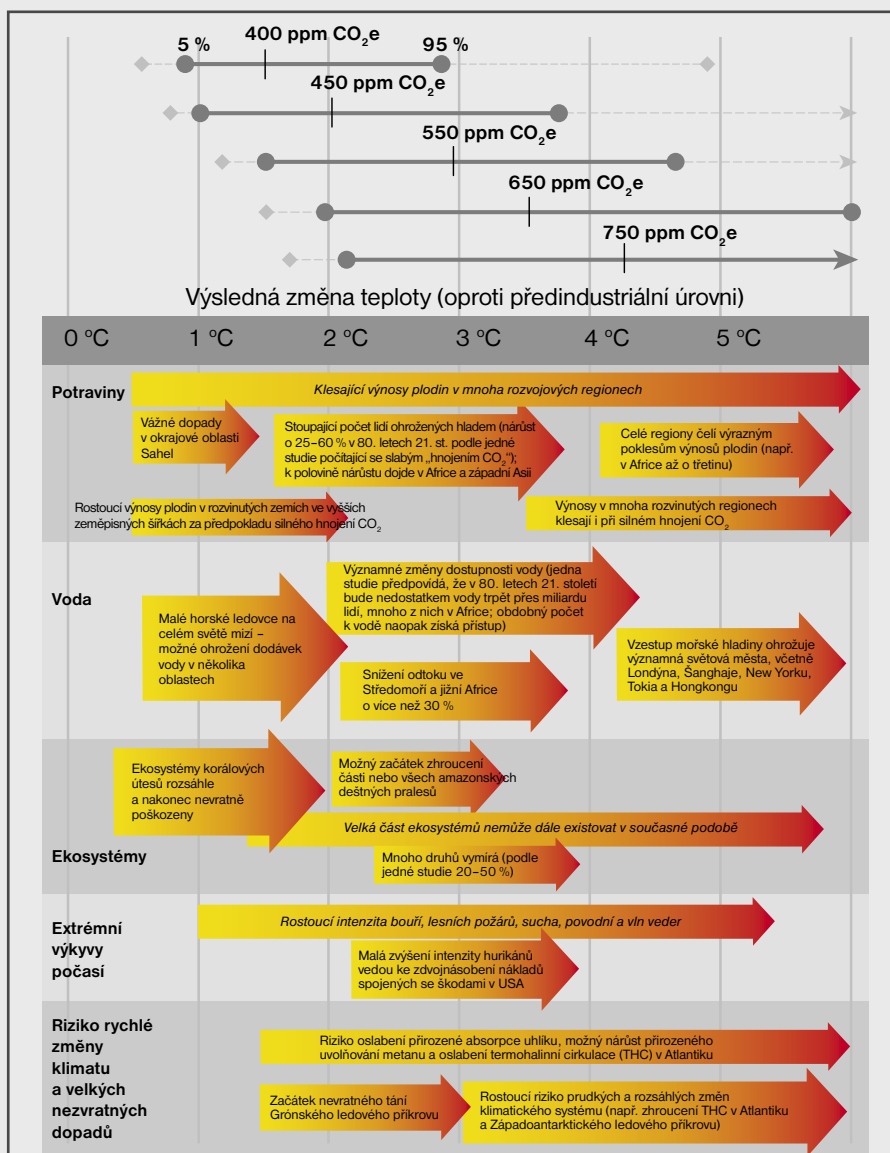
5 % 400 ppm $CO_2$e 95 %

450 ppm $CO_2$e

550 ppm $CO_2$e

650 ppm $CO_2$e

750 ppm $CO_2$e

Výsledná změna teploty (oproti předindustriální úrovni)

0 °C 1 °C 2 °C 3 °C 4 °C 5 °C

Potraviny

Klesající výnosy plodin v mnoha rozvojových regionech

Vážné dopady v okrajové oblasti Sahel

Stoupající počet lidí ohrožených hladem (nárůst o 25–60 % v 80. letech 21. st. podle jedné studie počítající se slabým „hnojením $CO_2$"); k polovině nárůstu dojde v Africe a západní Asii

Celé regiony čelí výrazným poklesům výnosů plodin (např. v Africe až o třetinu)

Rostoucí výnosy plodin v rozvinutých zemích ve vyšších zeměpisných šířkách za předpokladu silného hnojení $CO_2$

Výnosy v mnoha rozvinutých regionech klesají i při silném hnojení $CO_2$

Voda

Malé horské ledovce na celém světě mizí – možné ohrožení dodávek vody v několika oblastech

Významné změny dostupnosti vody (jedna studie předpovídá, že v 80. letech 21. století bude nedostatkem vody trpět přes miliardu lidí, mnoho z nich v Africe; obdobný počet k vodě naopak získá přístup)

Snížení odtoku ve Středomoří a jižní Africe o více než 30 %

Vzestup mořské hladiny ohrožuje významná světová města, včetně Londýna, Šanghaje, New Yorku, Tokia a Hongkongu

Ekosystémy korálových útesů rozsáhle a nakonec nevratně poškozeny

Možný začátek zhroucení části nebo všech amazonských deštných pralesů

Velká část ekosystémů nemůže dále existovat v současné podobě

Ekosystémy

Mnoho druhů vymírá (podle jedné studie 20–50 %)

Extrémní výkyvy počasí

Rostoucí intenzita bouří, lesních požárů, sucha, povodní a vln veder

Malá zvýšení intenzity hurikánů vedou ke zdvojnásobení nákladů spojených se škodami v USA

Riziko rychlé změny klimatu a velkých nezvratných dopadů

Riziko oslabení přirozené absorpce uhlíku, možný nárůst přirozeného uvolňování metanu a oslabení termohalinní cirkulace (THC) v Atlantiku

Začátek nevratného tání Grónského ledového příkrovu

Rostoucí riziko prudkých a rozsáhlých změn klimatického systému (např. zhroucení THC v Atlantiku a Západoantarktického ledového příkrovu)